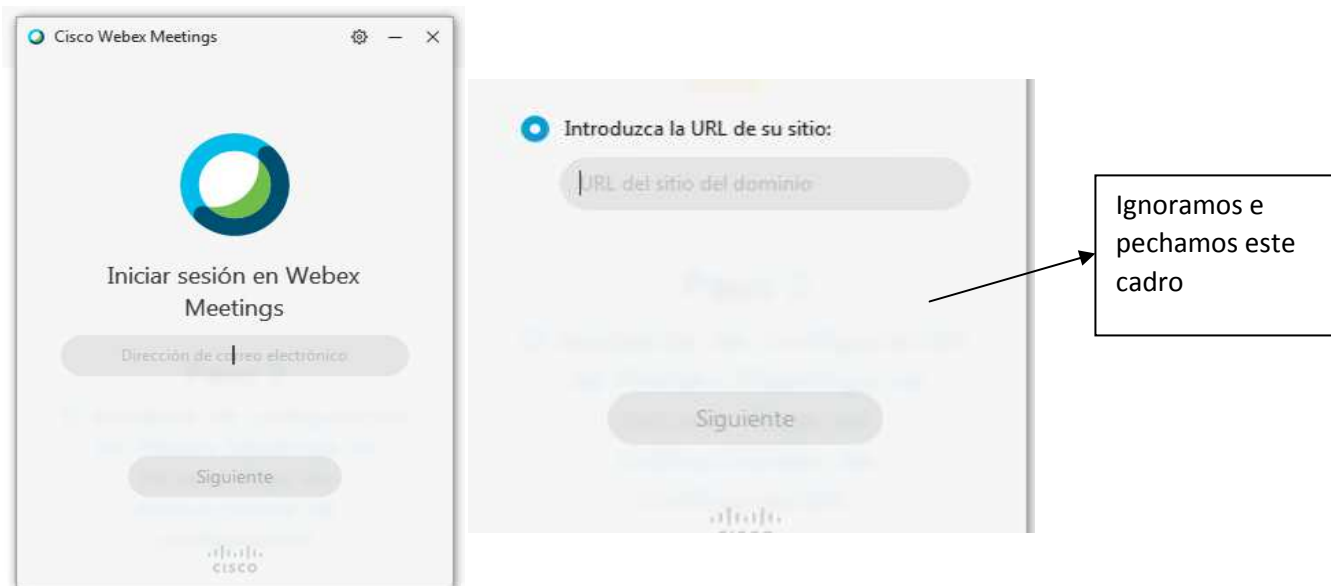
Cisco Webex Meetings

Iniciar sesión en Webex Meetings

Dirección de correo electrónico

Siguiente

cisco

Introduzca la URL de su sitio:

URL del sitio del dominio

Siguiente

cisco

Ignoramos e pechamos este cadro